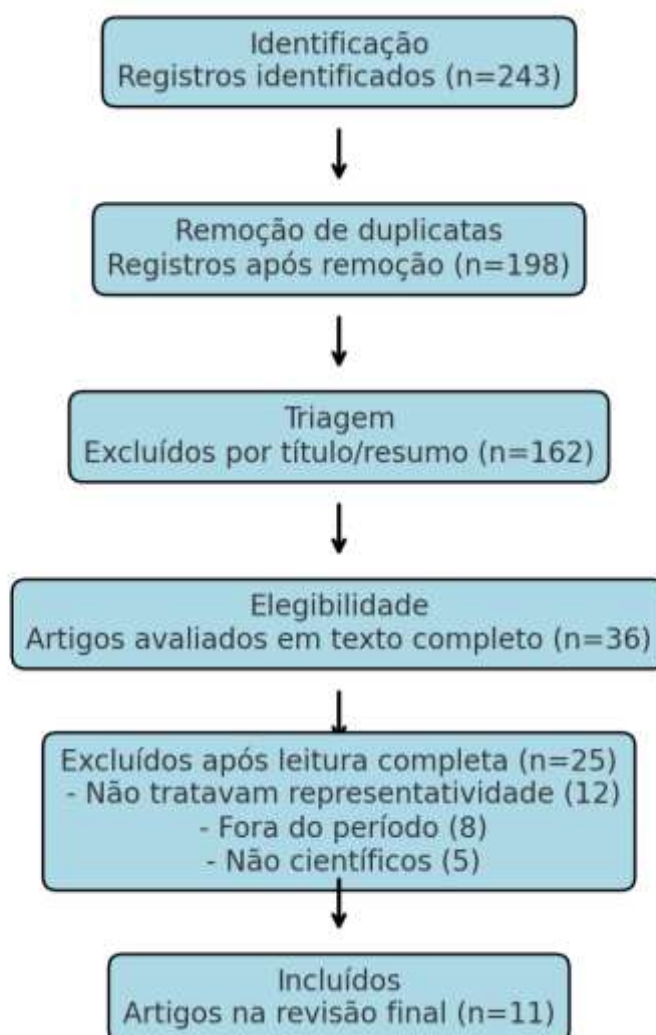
Identificação
Registros identificados (n=243)

Remoção de duplicatas
Registros após remoção (n=198)

Triagem
Excluídos por título/resumo (n=162)

Elegibilidade
Artigos avaliados em texto completo (n=36)

Excluídos após leitura completa (n=25)
- Não tratavam representatividade (12)
- Fora do período (8)
- Não científicos (5)

Incluídos
Artigos na revisão final (n=11)